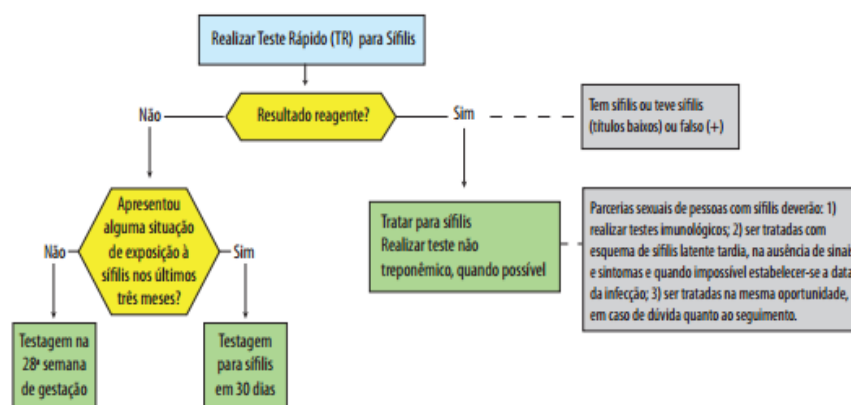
Realizar Teste Rápido (TR) para Sífilis

Não

Resultado reagente?

Sim

Tem sífilis ou teve sífilis (títulos baixos) ou falso (+)

Apresentou alguma situação de exposição à sífilis nos últimos três meses?

Não

Sim

Tratar para sífilis
Realizar teste não treponêmico, quando possível

Parcerias sexuais de pessoas com sífilis deverão: 1) realizar testes imunológicos; 2) ser tratadas com esquema de sífilis latente tardia, na ausência de sinais e sintomas e quando impossível estabelecer-se a data da infecção; 3) ser tratadas na mesma oportunidade, em caso de dúvida quanto ao seguimento.

Testagem na 28ª semana de gestação

Testagem para sífilis em 30 dias